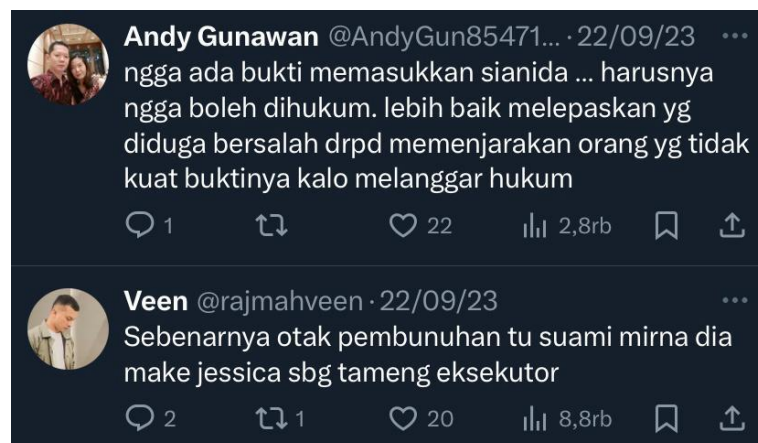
Andy Gunawan @AndyGun85471... · 22/09/23 ···
ngga ada bukti memasukkan sianida ... harusnya ngga boleh dihukum. lebih baik melepaskan yg diduga bersalah drpd memenjarakan orang yg tidak kuat buktinya kalo melanggar hukum

1 22 2,8rb

Veen @rajmahveen · 22/09/23 ···
Sebenarnya otak pembunuhan tu suami mirna dia make jessica sbg tameng eksekutor

2 1 20 8,8rb